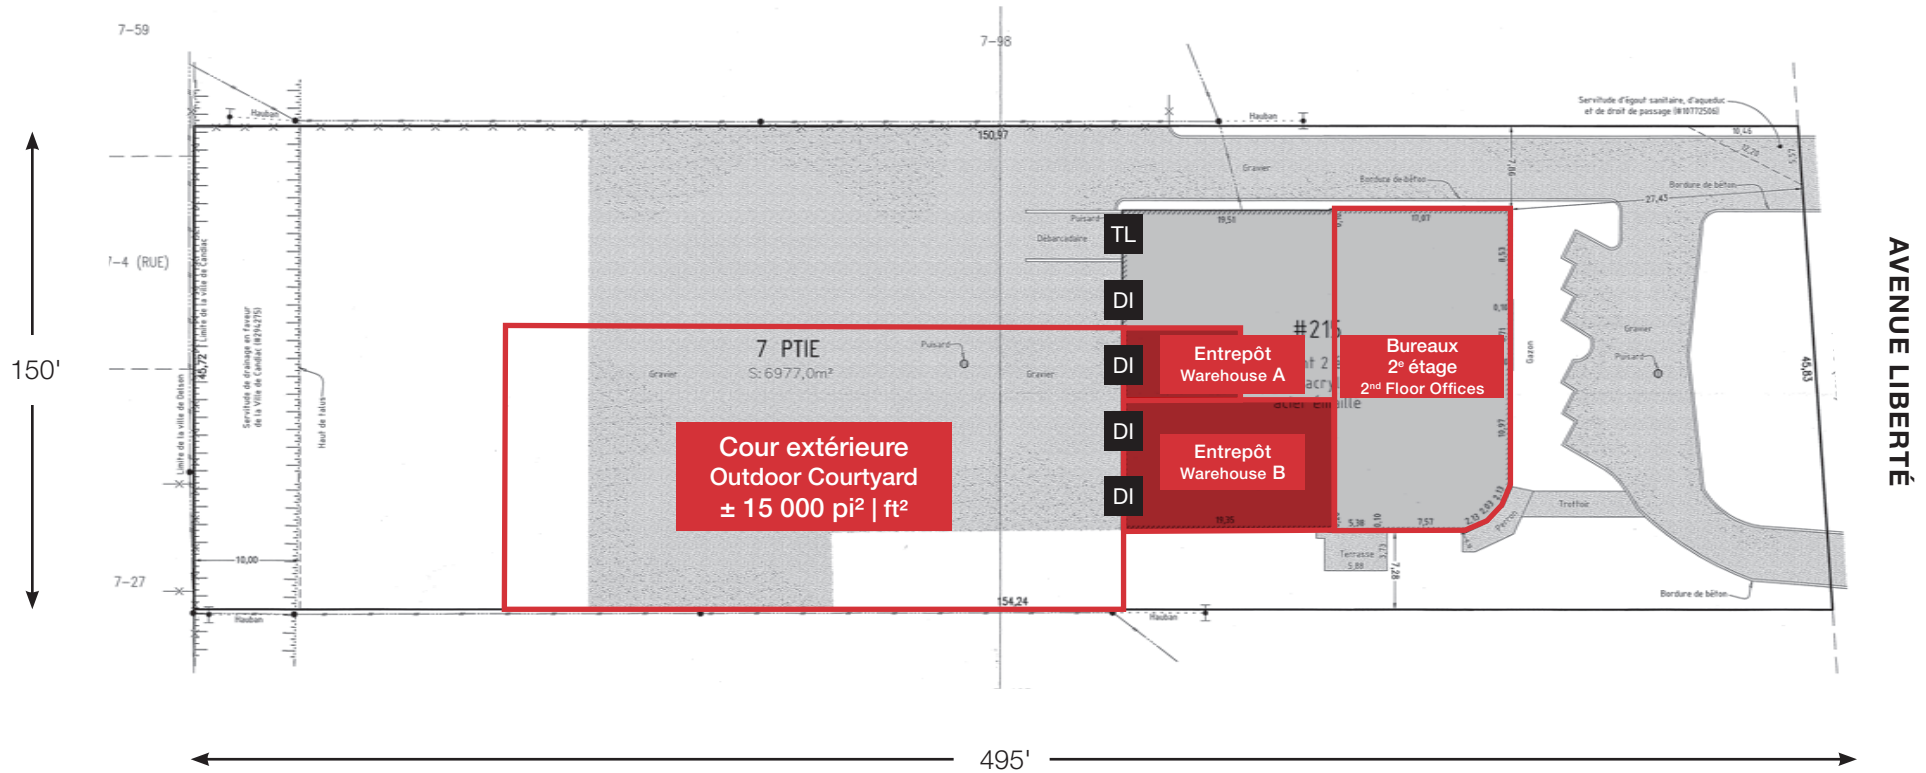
7-59

7-98

Servitude d'égout sanitaire, d'aqueduc et de droit de passage (#10772506)

Hauban

Hauban

150,97

Gravier

Bordure de béton

Bordure de béton

27,43

7-4 (RUE)

Puisard

Débarcadaire

19,58

10,07

TL

DI

150'

#215

Bureaux
2e étage
2nd Floor Offices

Entrepôt
Warehouse A

DI

7 PTIE
S:6977,0m²

Puisard

Gravier

Gravier

Gravier

Puisard

Gazon

45,72

Limite de la ville de Candiac

Servitude de drainage en faveur de la Ville de Candiac (#294275)

Haut de talus

Limite de la ville de Delson

DI

Cour extérieure
Outdoor Courtyard
± 15 000 pi² | ft²

Entrepôt
Warehouse B

DI

Trottoir

45,83

AVENUE LIBERTÉ

19,35

5,38

7,57

Terrasse

10,00

7-27

154,24

Hauban

Hauban

Bordure de béton

7,28

495'